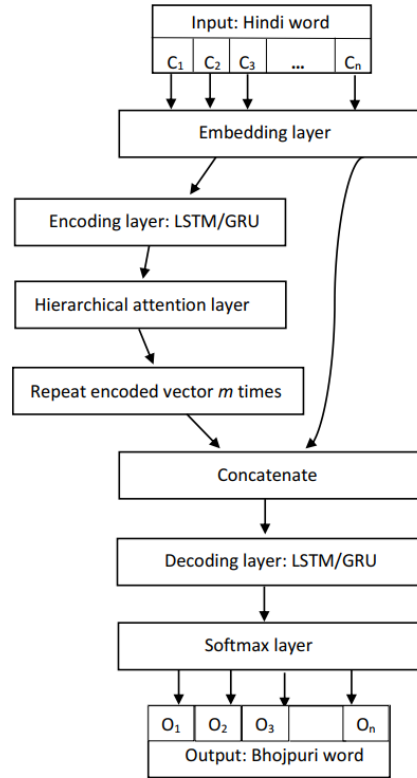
Input: Hindi word

| $C_1$ | $C_2$ | $C_3$ | ... | $C_n$ |
|---|---|---|---|---|

Embedding layer

Encoding layer: LSTM/GRU

Hierarchical attention layer

Repeat encoded vector *m* times

Concatenate

Decoding layer: LSTM/GRU

Softmax layer

| $O_1$ | $O_2$ | $O_3$ | | $O_n$ |
|---|---|---|---|---|

Output: Bhojpuri word